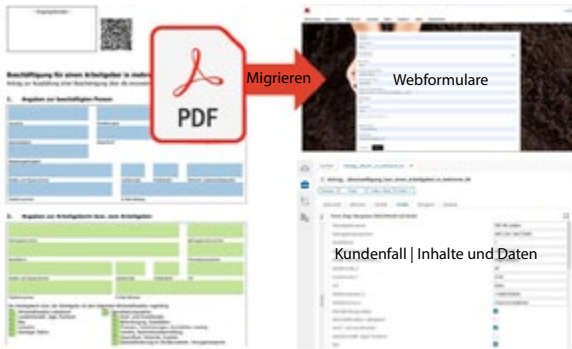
Eingangsstempel

Beschäftigung für einen Arbeitgeber in mehr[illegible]

1. Angaben zur beschäftigten Person

2. Angaben zur Arbeitgeberin bzw. zum Arbeitgeber

PDF

Migrieren

Webformulare

Kundenfall | Inhalte und Daten